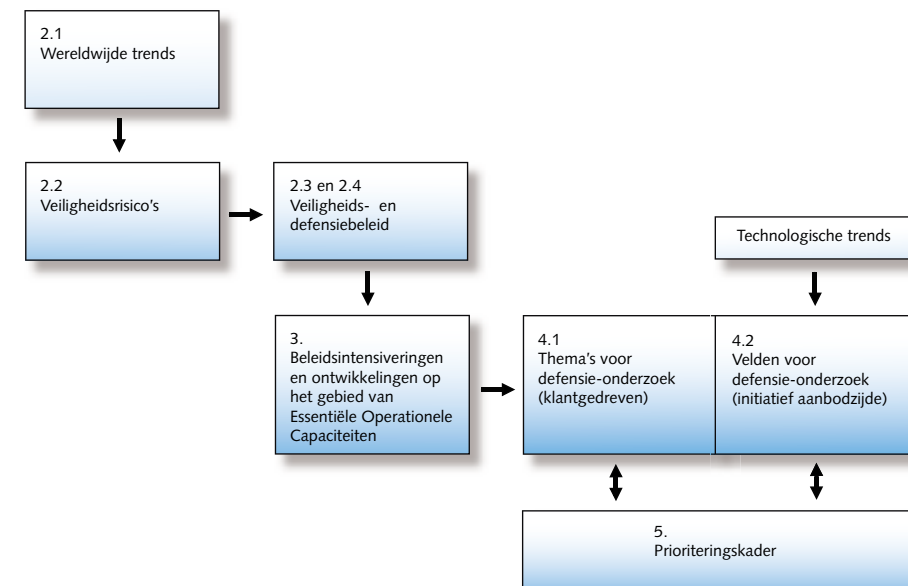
2.1
Wereldwijde trends

2.2
Veiligheidsrisico's

2.3 en 2.4
Veiligheids- en defensiebeleid

Technologische trends

3.
Beleidsintensiveringen en ontwikkelingen op het gebied van Essentiële Operationele Capaciteiten

4.1
Thema's voor defensie-onderzoek (klantgedreven)

4.2
Velden voor defensie-onderzoek (initiatief aanbodzijde)

5.
Prioriteringskader